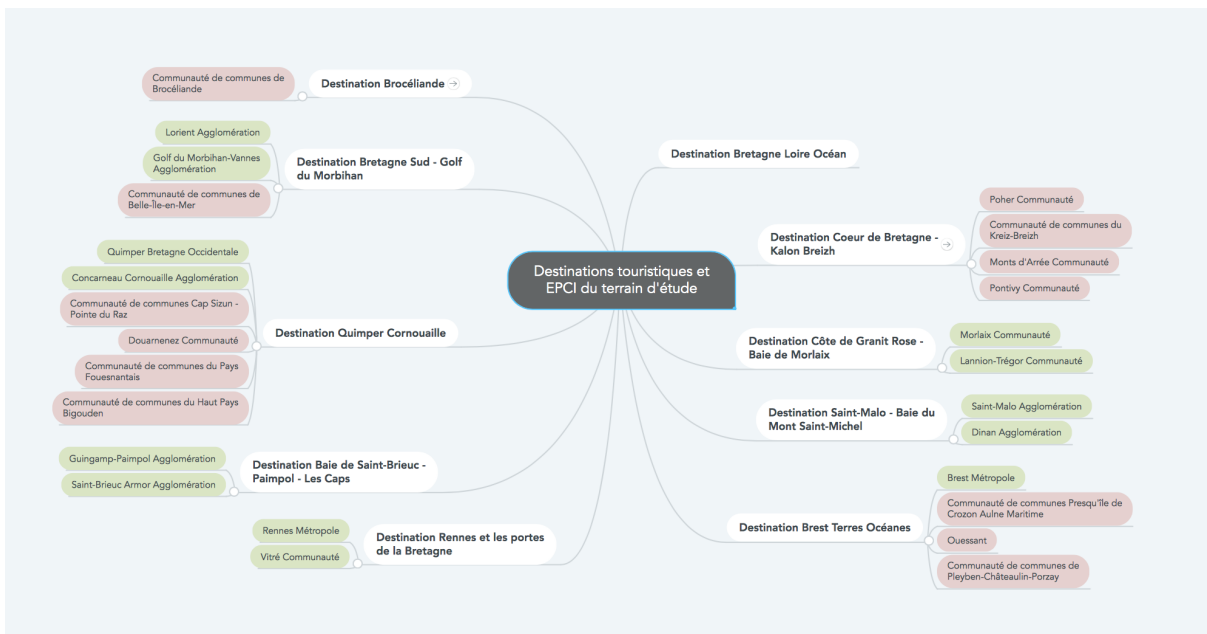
Destinations touristiques et EPCI du terrain d'étude

Destination Brocéliande

Communauté de communes de Brocéliande

Destination Bretagne Sud - Golf du Morbihan

Lorient Agglomération

Golf du Morbihan-Vannes Agglomération

Communauté de communes de Belle-Île-en-Mer

Destination Quimper Cornouaille

Quimper Bretagne Occidentale

Concarneau Cornouaille Agglomération

Communauté de communes Cap Sizun - Pointe du Raz

Douarnenez Communauté

Communauté de communes du Pays Fouesnantais

Communauté de communes du Haut Pays Bigouden

Destination Baie de Saint-Brieuc - Paimpol - Les Caps

Guingamp-Paimpol Agglomération

Saint-Brieuc Armor Agglomération

Destination Rennes et les portes de la Bretagne

Rennes Métropole

Vitré Communauté

Destination Bretagne Loire Océan

Destination Coeur de Bretagne - Kalon Breizh

Poher Communauté

Communauté de communes du Kreiz-Breizh

Monts d'Arrée Communauté

Pontivy Communauté

Destination Côte de Granit Rose - Baie de Morlaix

Morlaix Communauté

Lannion-Trégor Communauté

Destination Saint-Malo - Baie du Mont Saint-Michel

Saint-Malo Agglomération

Dinan Agglomération

Destination Brest Terres Océanes

Brest Métropole

Communauté de communes Presqu'île de Crozon Aulne Maritime

Ouessant

Communauté de communes de Pleyben-Châteaulin-Porzay